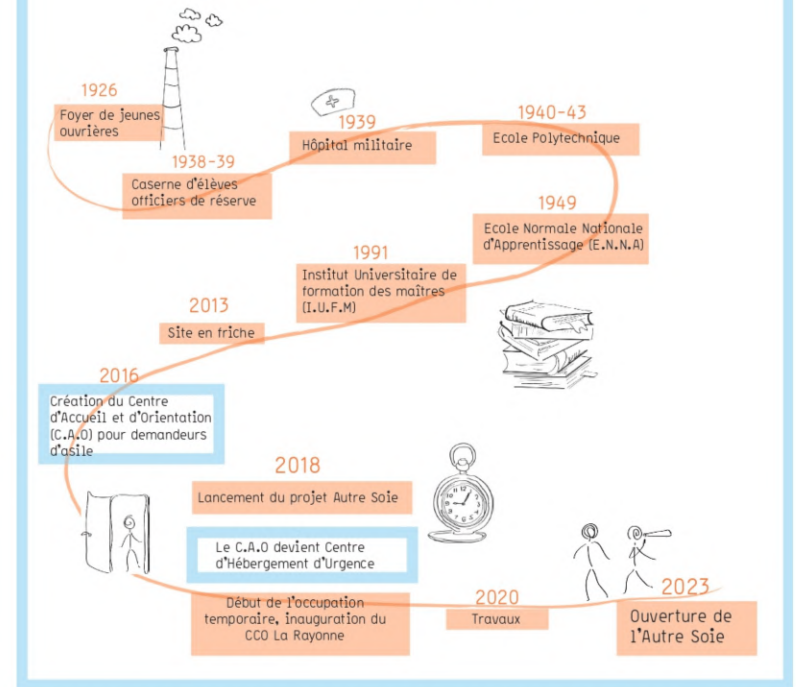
1926
Foyer de jeunes ouvrières

1938-39
Caserne d'élèves officiers de réserve

1939
Hôpital militaire

1940-43
Ecole Polytechnique

1949
Ecole Normale Nationale d'Apprentissage (E.N.N.A)

1991
Institut Universitaire de formation des maîtres (I.U.F.M)

2013
Site en friche

2016
Création du Centre d'Accueil et d'Orientation (C.A.O) pour demandeurs d'asile

2018
Lancement du projet Autre Soie

Le C.A.O devient Centre d'Hébergement d'Urgence

Début de l'occupation temporaire, inauguration du CCO La Rayonne

2020
Travaux

2023
Ouverture de l'Autre Soie